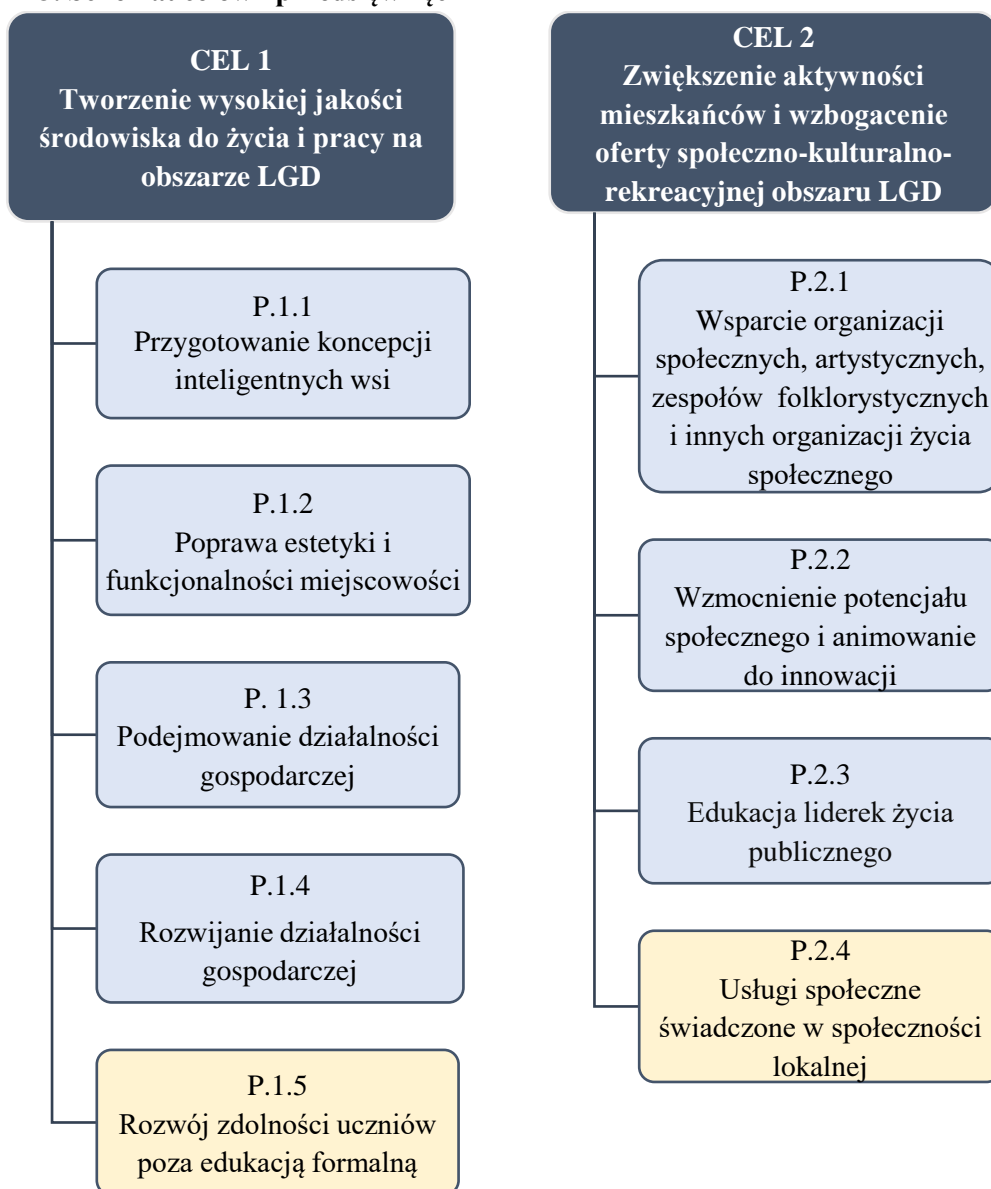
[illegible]

CEL 1
Tworzenie wysokiej jakości środowiska do życia i pracy na obszarze LGD

P.1.1
Przygotowanie koncepcji inteligentnych wsi

P.1.2
Poprawa estetyki i funkcjonalności miejscowości

P. 1.3
Podejmowanie działalności gospodarczej

P.1.4
Rozwijanie działalności gospodarczej

P.1.5
Rozwój zdolności uczniów poza edukacją formalną

CEL 2
Zwiększenie aktywności mieszkańców i wzbogacenie oferty społeczno-kulturalno-rekreacyjnej obszaru LGD

P.2.1
Wsparcie organizacji społecznych, artystycznych, zespołów folklorystycznych i innych organizacji życia społecznego

P.2.2
Wzmocnienie potencjału społecznego i animowanie do innowacji

P.2.3
Edukacja liderek życia publicznego

P.2.4
Usługi społeczne świadczone w społeczności lokalnej